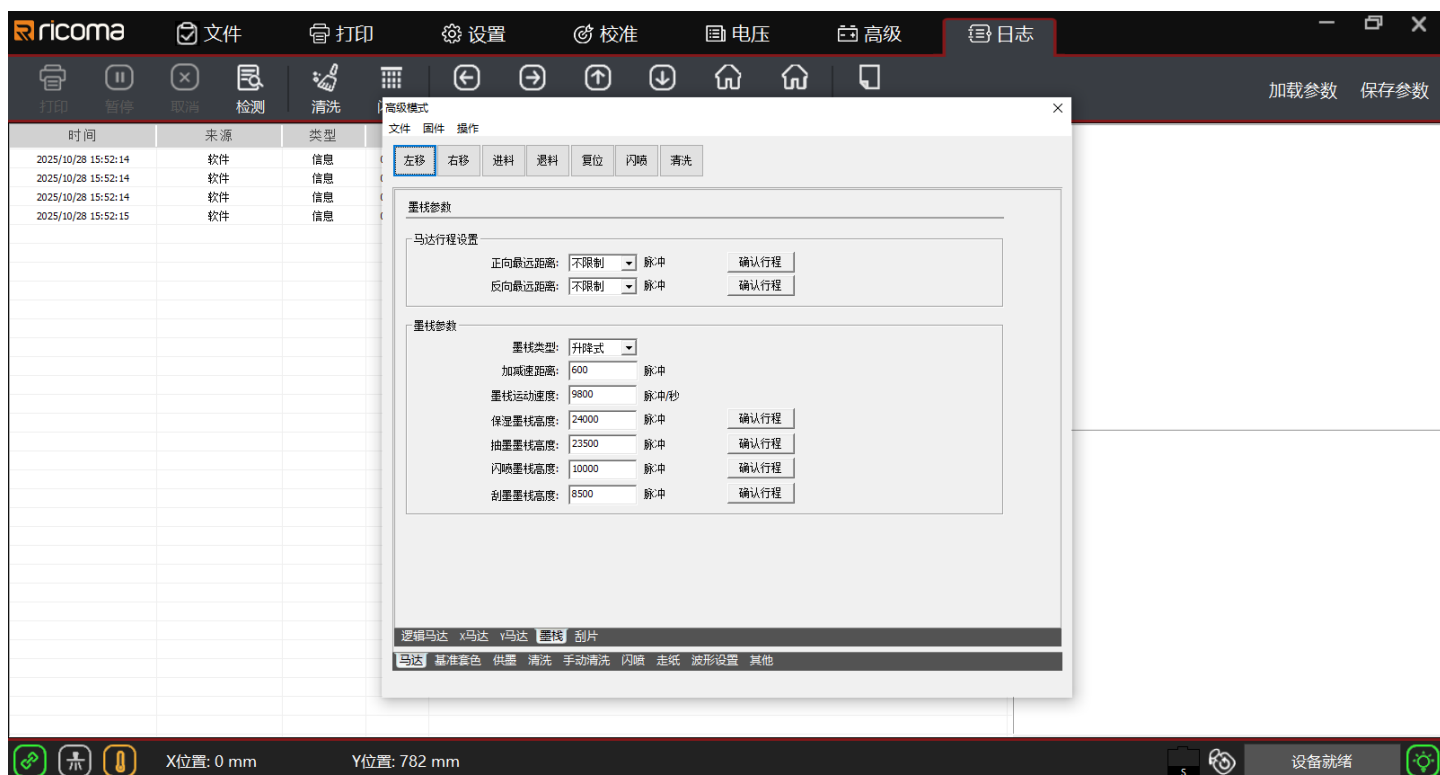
ricoma 文件 打印 设置 校准 电压 高级 日志

打印 暂停 取消 检测 清洗

加载参数 保存参数

| 时间 | 来源 | 类型 |
|---|---|---|
| 2025/10/28 15:52:14 | 软件 | 信息 |
| 2025/10/28 15:52:14 | 软件 | 信息 |
| 2025/10/28 15:52:14 | 软件 | 信息 |
| 2025/10/28 15:52:15 | 软件 | 信息 |

高级模式
文件 固件 操作
左移 右移 进料 退料 复位 闪喷 清洗

墨栈参数

马达行程设置
正向最远距离: 不限制 脉冲 确认行程
反向最远距离: 不限制 脉冲 确认行程

墨栈参数
墨栈类型: 升降式
加减速距离: 600 脉冲
墨栈运动速度: 9800 脉冲/秒
保湿墨栈高度: 24000 脉冲 确认行程
抽墨墨栈高度: 23500 脉冲 确认行程
闪喷墨栈高度: 10000 脉冲 确认行程
刮墨墨栈高度: 8500 脉冲 确认行程

逻辑马达 X马达 Y马达 墨栈 刮片
马达 基准套色 供墨 清洗 手动清洗 闪喷 走纸 波形设置 其他

X位置: 0 mm Y位置: 782 mm 设备就绪